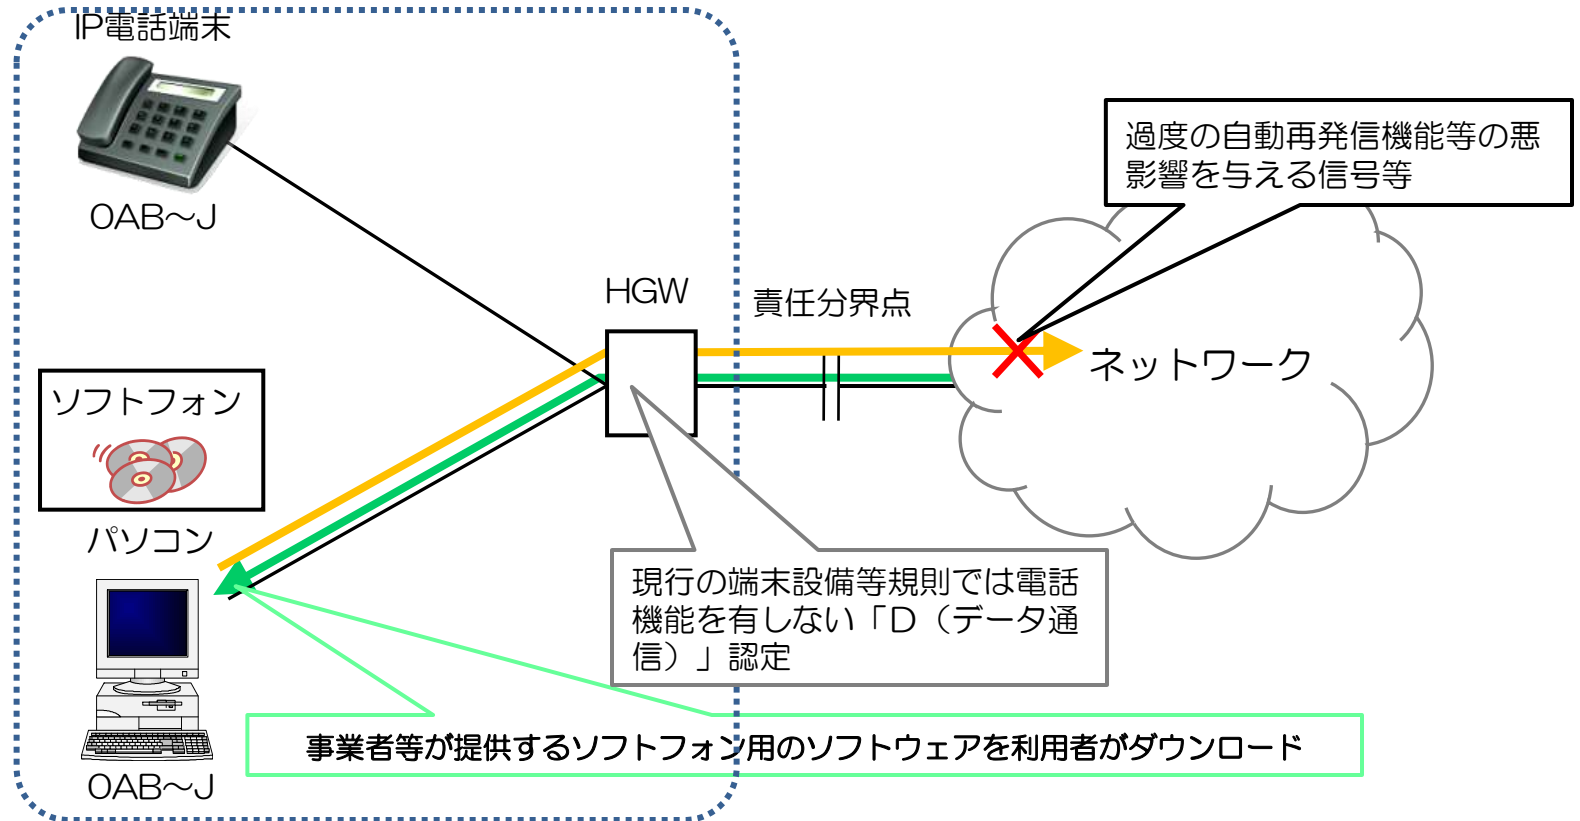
IP電話端末

0AB~J

HGW

責任分界点

過度の自動再発信機能等の悪影響を与える信号等

ネットワーク

ソフトフォン

パソコン

現行の端末設備等規則では電話機能を有しない「D（データ通信）」認定

事業者等が提供するソフトフォン用のソフトウェアを利用者がダウンロード

0AB~J